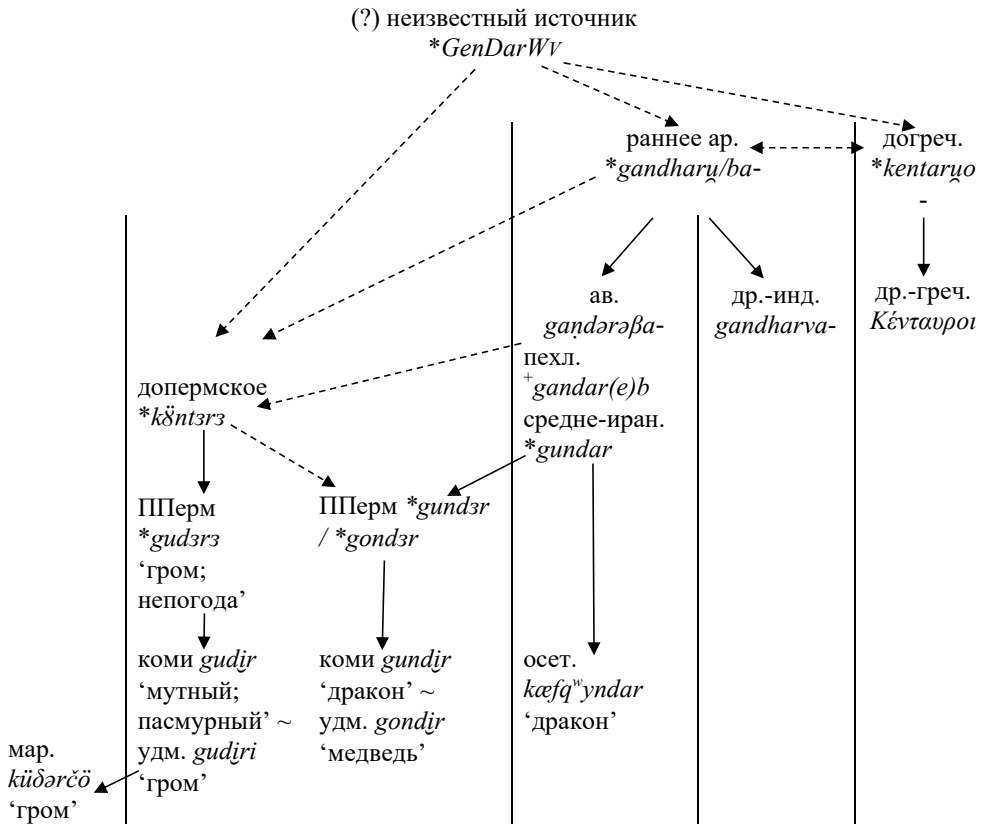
(?) неизвестный источник
*GenDarWV

раннее ар.
*gandharu̯/ba-

догреч.
*kentaru̯o
-

ав.
gaṇdərəβa-
пехл.
$^{+}$gandar(e)b
средне-иран.
*gundar

др.-инд.
gandharva-

др.-греч.
Κένταυροι

допермское
*kŏntзrз

ППерм
*gudзrз
'гром;
непогода'

ППерм *gundзr
/ *gondзr

коми gudi̮r
'мутный;
пасмурный' ~
удм. gudi̮ri
'гром'

коми gundi̮r
'дракон' ~
удм. gondi̮r
'медведь'

осет.
kæfq$^{w}$yndar
'дракон'

мар.
küδərčö
'гром'